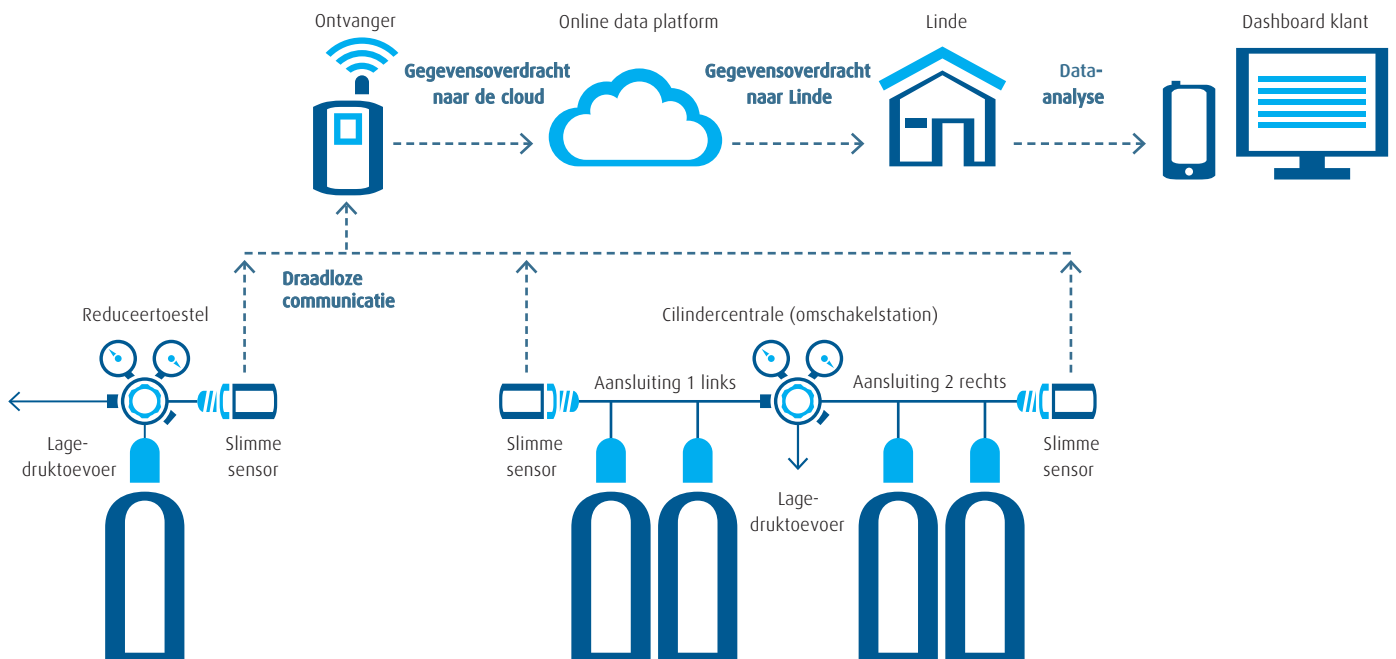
Ontvanger

Gegevensoverdracht naar de cloud

Online data platform

Gegevensoverdracht naar Linde

Linde

Data-analyse

Dashboard klant

Draadloze communicatie

Reduceertoestel

Lagedruktoevoer

Slimme sensor

Cilindercentrale (omschakelstation)

Aansluiting 1 links

Aansluiting 2 rechts

Slimme sensor

Lagedruktoevoer

Slimme sensor